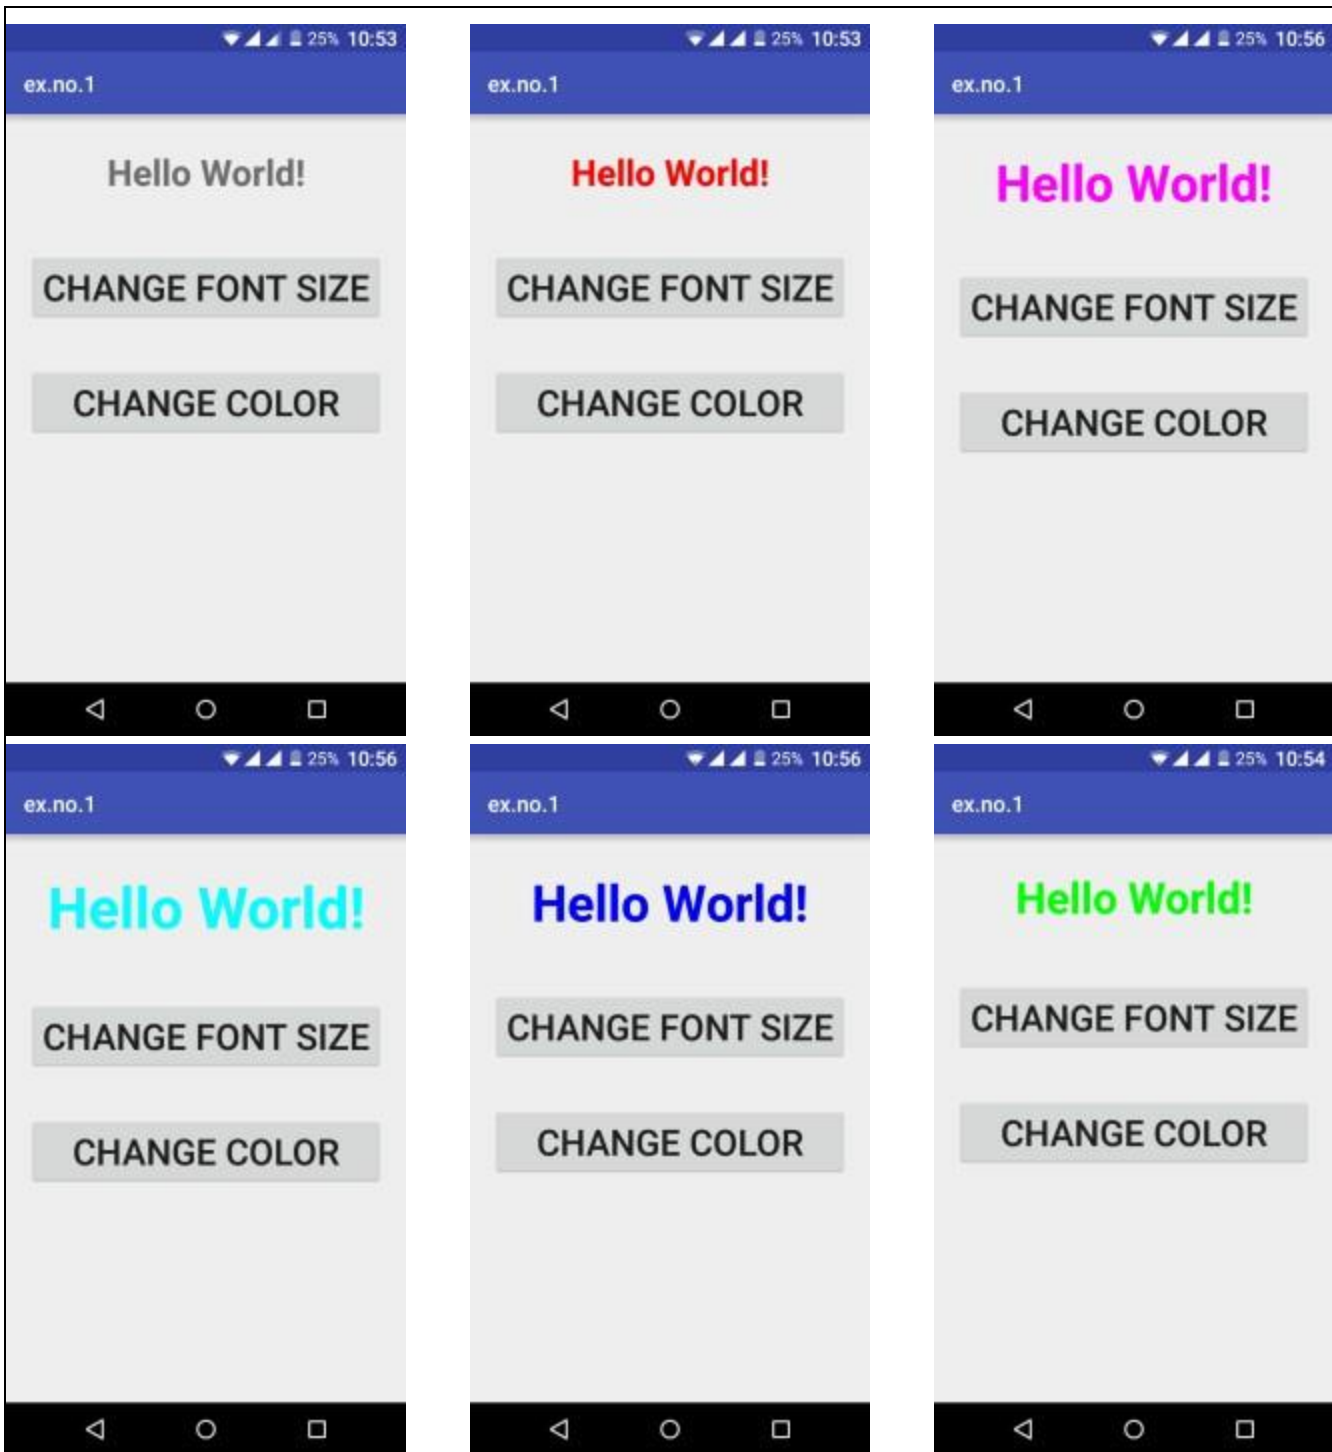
25% 10:53
ex.no.1
Hello World!
CHANGE FONT SIZE
CHANGE COLOR

25% 10:53
ex.no.1
Hello World!
CHANGE FONT SIZE
CHANGE COLOR

25% 10:56
ex.no.1
Hello World!
CHANGE FONT SIZE
CHANGE COLOR

25% 10:56
ex.no.1
Hello World!
CHANGE FONT SIZE
CHANGE COLOR

25% 10:56
ex.no.1
Hello World!
CHANGE FONT SIZE
CHANGE COLOR

25% 10:54
ex.no.1
Hello World!
CHANGE FONT SIZE
CHANGE COLOR